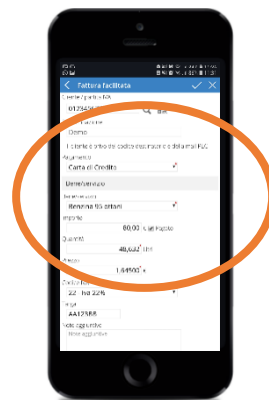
Fattura facilitata

Cliente/partita IVA

012345

Demo

Il cliente è privo del codice destinatario e della mail PEC

Pagamento

Carta di Credito

Dati carburante

Benzina 95 ottani

Importo

80,00 € Imponibile

Quantità

48,632 litri

Prezzo

1,64500 €

Codice IVA

22 Iva 22%

Targa

AA123BB

Note aggiuntive

Note aggiuntive